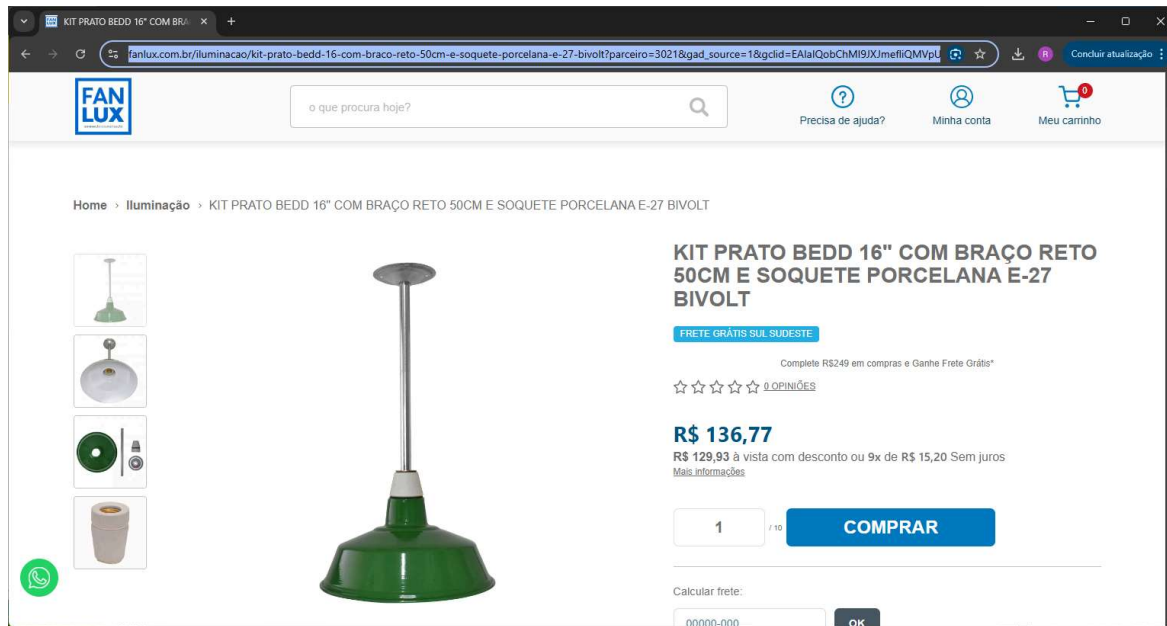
KIT PRATO BEDD 16" COM BRA ×
+
fanlux.com.br/iluminacao/kit-prato-bedd-16-com-braco-reto-50cm-e-soquete-porcelana-e-27-bivolt?parceiro=3021&gad_source=1&gclid=EAIaIQobChMI9JXJmefliQMVpU
R
Concluir atualização

FAN LUX
o que procura hoje?
Precisa de ajuda?
Minha conta
0
Meu carrinho

Home › Iluminação › KIT PRATO BEDD 16" COM BRAÇO RETO 50CM E SOQUETE PORCELANA E-27 BIVOLT

KIT PRATO BEDD 16" COM BRAÇO RETO 50CM E SOQUETE PORCELANA E-27 BIVOLT

FRETE GRÁTIS SUL SUDESTE

Complete R$249 em compras e Ganhe Frete Grátis*

0 OPINIÕES

R$ 136,77
R$ 129,93 à vista com desconto ou 9x de R$ 15,20 Sem juros
Mais informações

1 / 10 COMPRAR

Calcular frete:
00000-000 OK